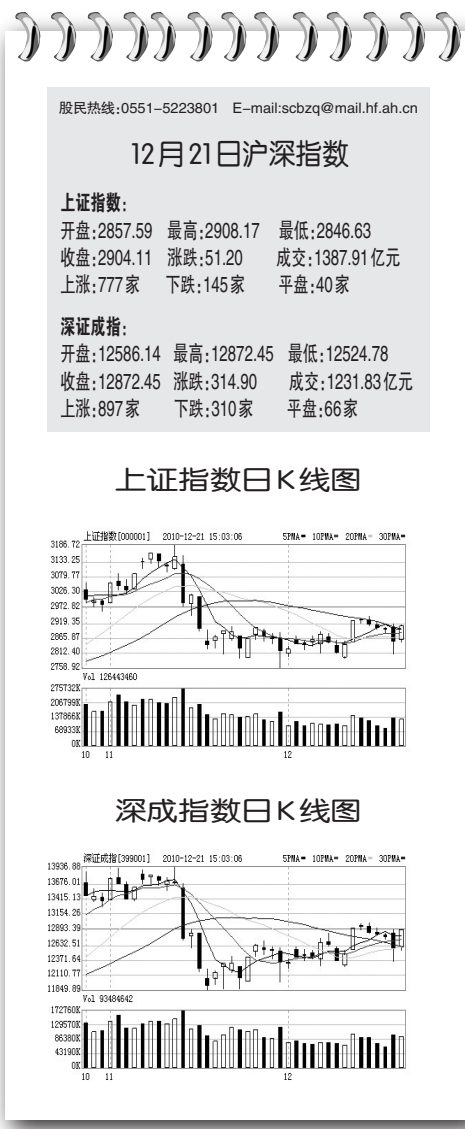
股民热线:0551-5223801 E-mail:scbzq@mail.hf.ah.cn

12月21日沪深指数

上证指数:
开盘:2857.59 最高:2908.17 最低:2846.63
收盘:2904.11 涨跌:51.20 成交:1387.91亿元
上涨:777家 下跌:145家 平盘:40家

深证成指:
开盘:12586.14 最高:12872.45 最低:12524.78
收盘:12872.45 涨跌:314.90 成交:1231.83亿元
上涨:897家 下跌:310家 平盘:66家

上证指数日K线图

上证指数[000001] 2010-12-21 15:03:06 5PMA= 10PMA= 20PMA= 30PMA=
3186.72
3133.25
3079.77
3026.30
2972.82
2919.35
2865.87
2812.40
2758.92
Vol 126443460
275732K
206799K
137866K
68933K
0K
10 11 12

深成指数日K线图

深证成指[399001] 2010-12-21 15:03:06 5PMA= 10PMA= 20PMA= 30PMA=
13936.88
13676.01
13415.13
13154.26
12893.39
12632.51
12371.64
12110.77
11849.89
Vol 93484642
172760K
129570K
86380K
43190K
0K
10 11 12